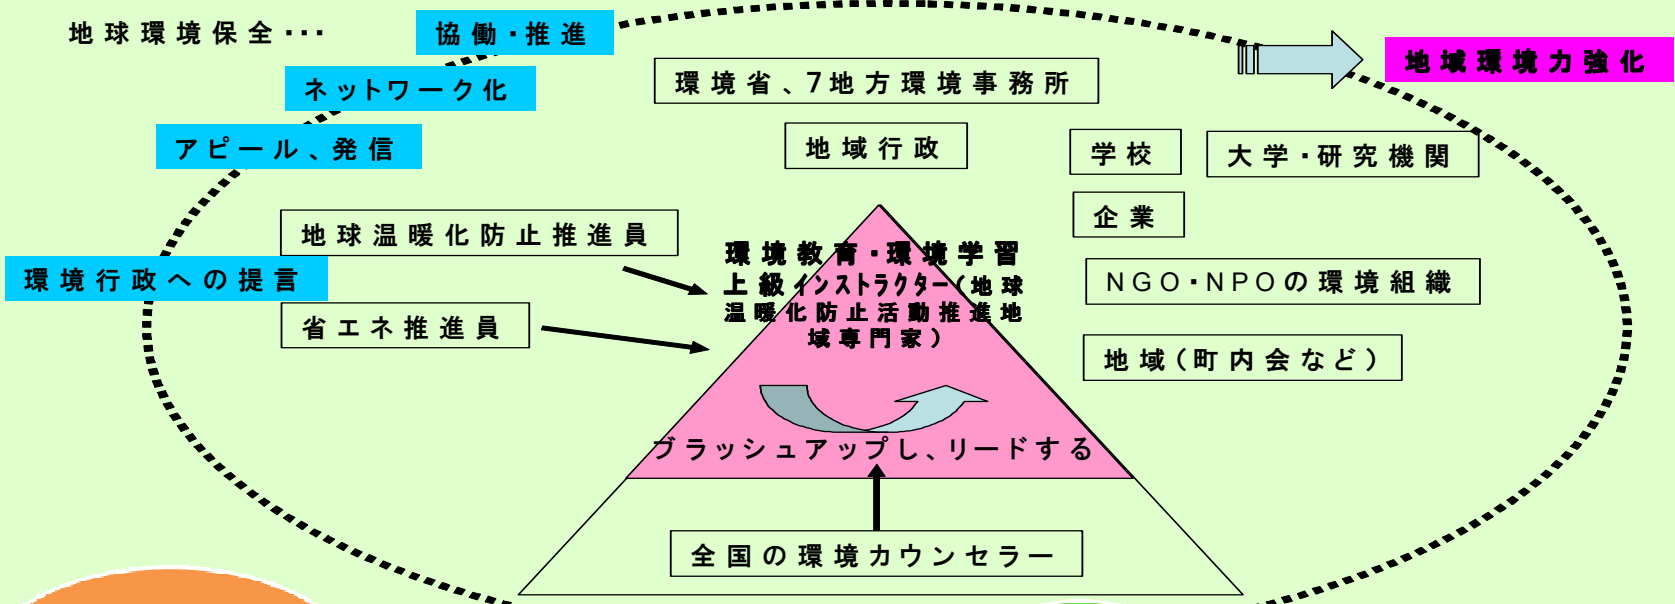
地球環境保全・・・

協働・推進

ネットワーク化

アピール、発信

環境行政への提言

地域環境力強化

環境省、7地方環境事務所

地域行政

学校

大学・研究機関

企業

NGO・NPOの環境組織

地域（町内会など）

地球温暖化防止推進員

省エネ推進員

環境教育・環境学習上級インストラクター（地球温暖化防止活動推進地域専門家）

ブラッシュアップし、リードする

全国の環境カウンセラー